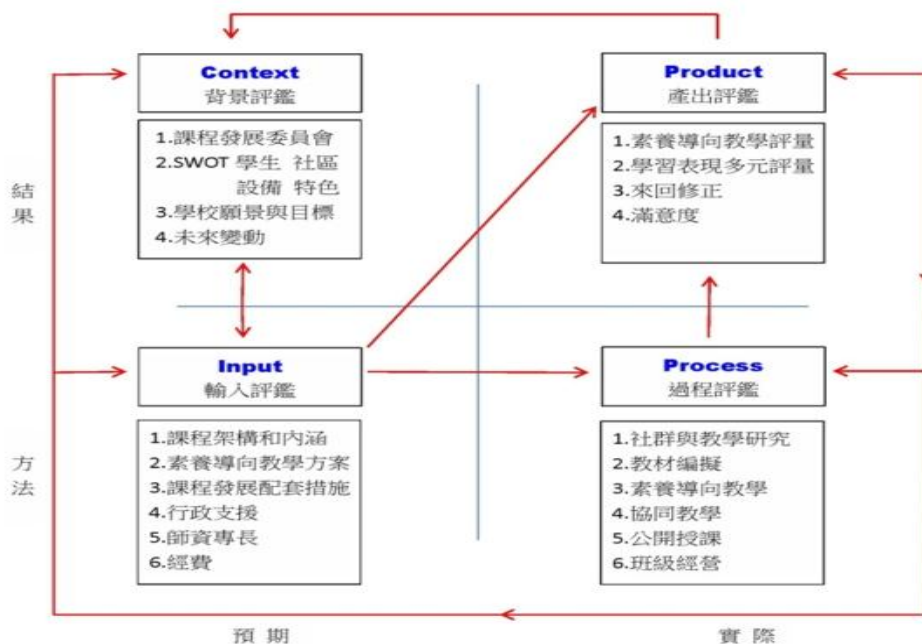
Context
背景評鑑

1.課程發展委員會
2.SWOT 學生 社區 設備 特色
3.學校願景與目標
4.未來變動

Product
產出評鑑

1.素養導向教學評量
2.學習表現多元評量
3.來回修正
4.滿意度

結果

Input
輸入評鑑

1.課程架構和內涵
2.素養導向教學方案
3.課程發展配套措施
4.行政支援
5.師資專長
6.經費

Process
過程評鑑

1.社群與教學研究
2.教材編擬
3.素養導向教學
4.協同教學
5.公開授課
6.班級經營

方法

預期

實際